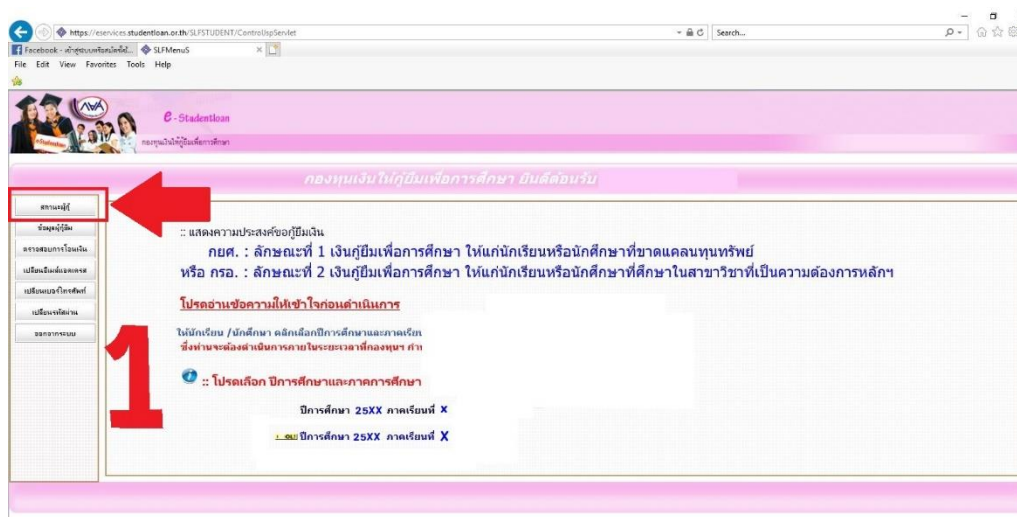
https://eservices.studentloan.or.th/SLFSTUDENT/ControlUspServlet
Search...
Facebook - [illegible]
SLFMenuS
File Edit View Favorites Tools Help

e-Studentloan
กองทุนเงินให้กู้ยืมเพื่อการศึกษา

กองทุนเงินให้กู้ยืมเพื่อการศึกษา ยินดีต้อนรับ

สถานะผู้กู้
ข้อมูลผู้กู้ยืม
ตรวจสอบการโอนเงิน
เปลี่ยนอีเมล์แอดเดรส
เปลี่ยนหมายเลขโทรศัพท์
เปลี่ยนรหัสผ่าน
ออกจากระบบ

1

:: แสดงความประสงค์ขอกู้ยืมเงิน
กยศ. : ลักษณะที่ 1 เงินกู้ยืมเพื่อการศึกษา ให้แก่นักเรียนหรือนักศึกษาที่ขาดแคลนทุนทรัพย์
หรือ กรอ. : ลักษณะที่ 2 เงินกู้ยืมเพื่อการศึกษา ให้แก่นักเรียนหรือนักศึกษาที่ศึกษาในสาขาวิชาที่เป็นความต้องการหลักฯ

โปรดอ่านข้อความให้เข้าใจก่อนดำเนินการ

ให้นักเรียน /นักศึกษา คลิกเลือกปีการศึกษาและภาคเรียน
ซึ่งท่านจะต้องดำเนินการภายในระยะเวลาที่กองทุนฯ กำ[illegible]

:: โปรดเลือก ปีการศึกษา และภาคการศึกษา

ปีการศึกษา 25XX ภาคเรียนที่ X

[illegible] ปีการศึกษา 25XX ภาคเรียนที่ X